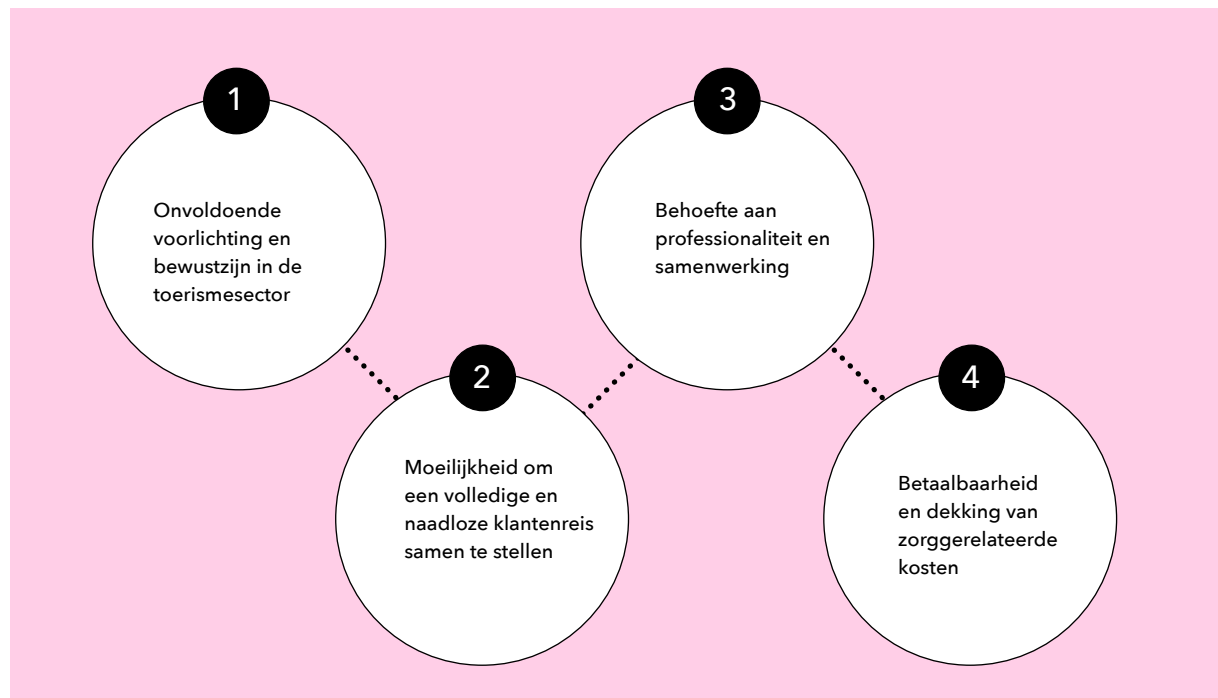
1

Onvoldoende voorlichting en bewustzijn in de toerismesector

2

Moeilijkheid om een volledige en naadloze klantenreis samen te stellen

3

Behoefte aan professionaliteit en samenwerking

4

Betaalbaarheid en dekking van zorggerelateerde kosten